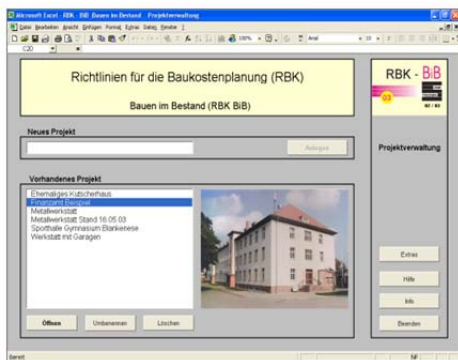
Microsoft Excel - RBK - BiB Bauen im Bestand - Projektverwaltung

Datei Bearbeiten Ansicht Einfügen Format Extras Daten Fenster ?

100% Arial 10

C20

Richtlinien für die Baukostenplanung (RBK)

Bauen im Bestand (RBK BiB)

RBK - BiB

03

Neues Projekt

Anlegen

Projektverwaltung

Vorhandenes Projekt

Ehemaliges Kutscherhaus
Finanzamt Beispiel
Metallwerkstatt
Metallwerkstatt Stand 16.05.03
Sporthalle Gymnasium Blankenese
Werkstatt mit Garagen

Extras

Hilfe

Info

Öffnen

Umbenennen

Löschen

Beenden

Bereit

NF